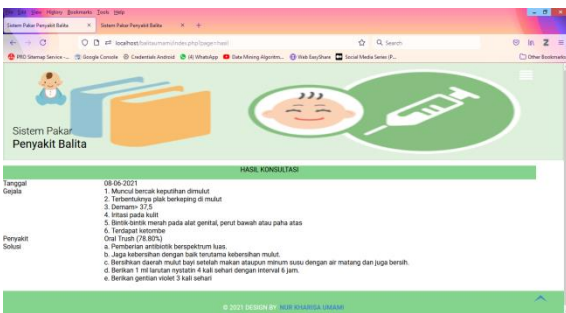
File Edit View History Bookmarks Tools Help
Sistem Pakar Penyakit Balita ×
Sistem Pakar Penyakit Balita × +
localhost/balitaumami/index.php?page=hasil
Search
PRO Sitemap Service - ... Google Console Credentials Android (4) WhatsApp Data Mining Algoritm... Web EasyShare Social Media Series (P...
Other Bookmarks

Sistem Pakar
Penyakit Balita

HASIL KONSULTASI

Tanggal 08-06-2021
Gejala 1. Muncul bercak keputihan dimulut
2. Terbentuknya plak berkeping di mulut
3. Demam> 37,5
4. Iritasi pada kulit
5. Bintik-bintik merah pada alat genital, perut bawah atau paha atas
6. Terdapat ketombe
Penyakit Oral Trush (78.80%)
Solusi a. Pemberian antibiotik berspektrum luas.
b. Jaga kebersihan dengan baik terutama kebersihan mulut.
c. Bersihkan daerah mulut bayi setelah makan ataupun minum susu dengan air matang dan juga bersih.
d. Berikan 1 ml larutan nystatin 4 kali sehari dengan interval 6 jam.
e. Berikan gentian violet 3 kali sehari

© 2021 DESIGN BY NUR KHARISA UMAMI